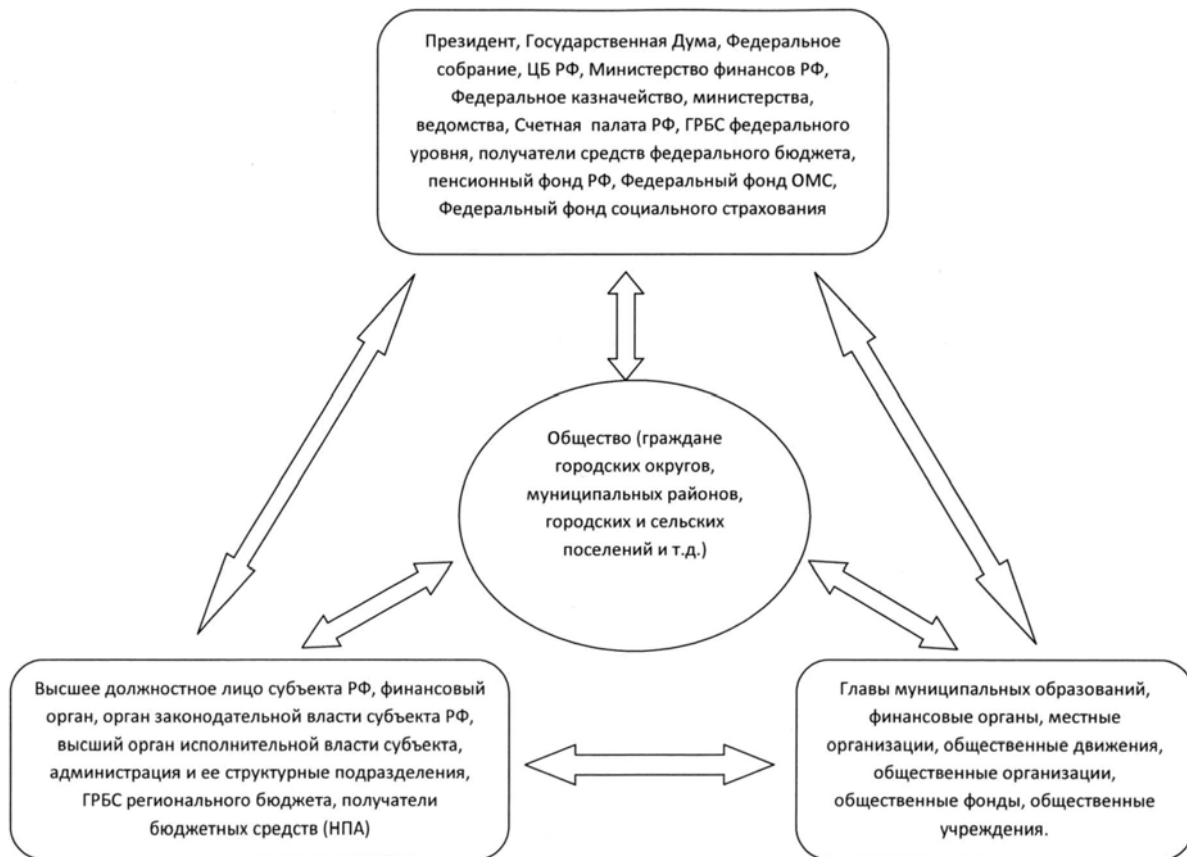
Президент, Государственная Дума, Федеральное собрание, ЦБ РФ, Министерство финансов РФ, Федеральное казначейство, министерства, ведомства, Счетная палата РФ, ГРБС федерального уровня, получатели средств федерального бюджета, пенсионный фонд РФ, Федеральный фонд ОМС, Федеральный фонд социального страхования

Общество (граждане городских округов, муниципальных районов, городских и сельских поселений и т.д.)

Высшее должностное лицо субъекта РФ, финансовый орган, орган законодательной власти субъекта РФ, высший орган исполнительной власти субъекта, администрация и ее структурные подразделения, ГРБС регионального бюджета, получатели бюджетных средств (НПА)

Главы муниципальных образований, финансовые органы, местные организации, общественные движения, общественные организации, общественные фонды, общественные учреждения.